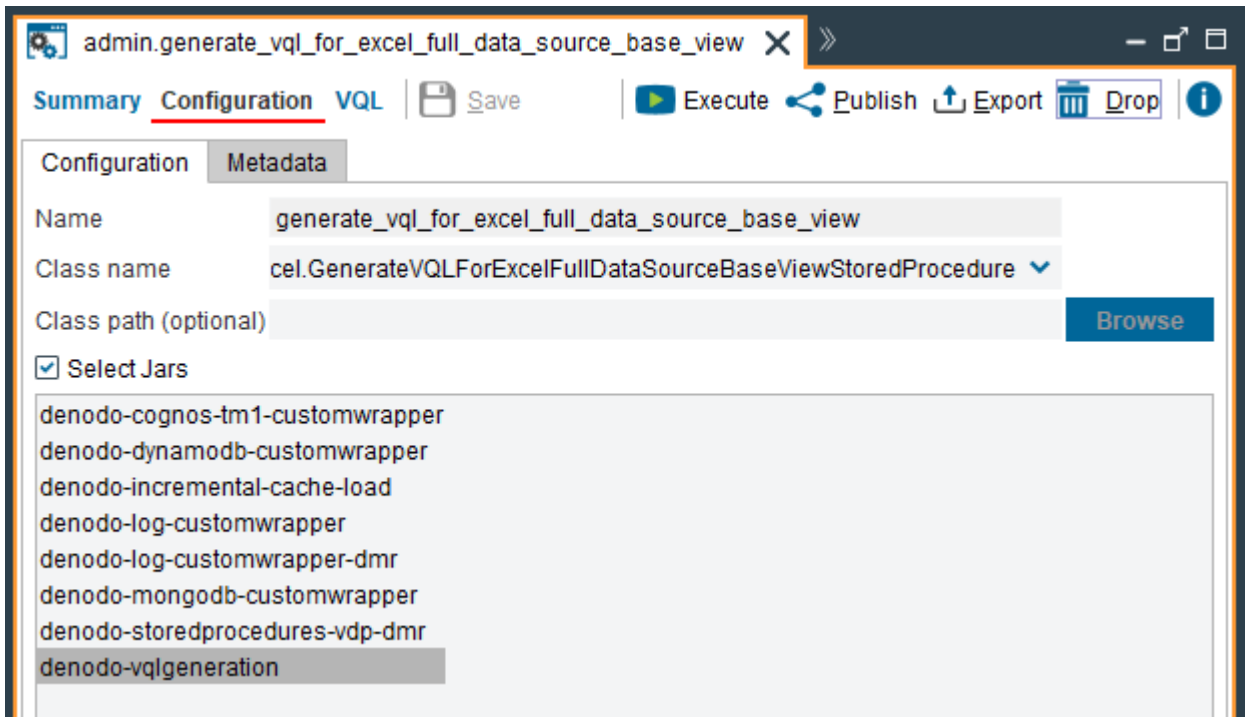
admin.generate_vql_for_excel_full_data_source_base_view

Summary Configuration VQL Save Execute Publish Export Drop

Configuration Metadata

Name generate_vql_for_excel_full_data_source_base_view

Class name cel.GenerateVQLForExcelFullDataSourceBaseViewStoredProcedure

Class path (optional) Browse

Select Jars

denodo-cognos-tm1-customwrapper
denodo-dynamodb-customwrapper
denodo-incremental-cache-load
denodo-log-customwrapper
denodo-log-customwrapper-dmr
denodo-mongodb-customwrapper
denodo-storedprocedures-vdp-dmr
denodo-vqlgeneration